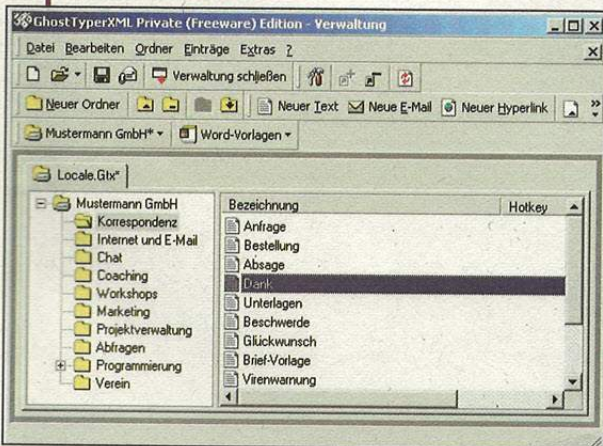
GhostTyperXML Private (Freeware) Edition - Verwaltung

Datei Bearbeiten Ordner Einträge Extras ?

Verwaltung schließen

Neuer Ordner

Neuer Text Neue E-Mail Neuer Hyperlink

Mustermann GmbH* ▾ Word-Vorlagen ▾

Locale.Gtx*

Mustermann GmbH
Korrespondenz
Internet und E-Mail
Chat
Coaching
Workshops
Marketing
Projektverwaltung
Abfragen
Programmierung
Verein

| Bezeichnung | Hotkey |
|---|---|
| Anfrage | |
| Bestellung | |
| Absage | |
| Dank | |
| Unterlagen | |
| Beschwerde | |
| Glückwunsch | |
| Brief-Vorlage | |
| Virenwarnung | |